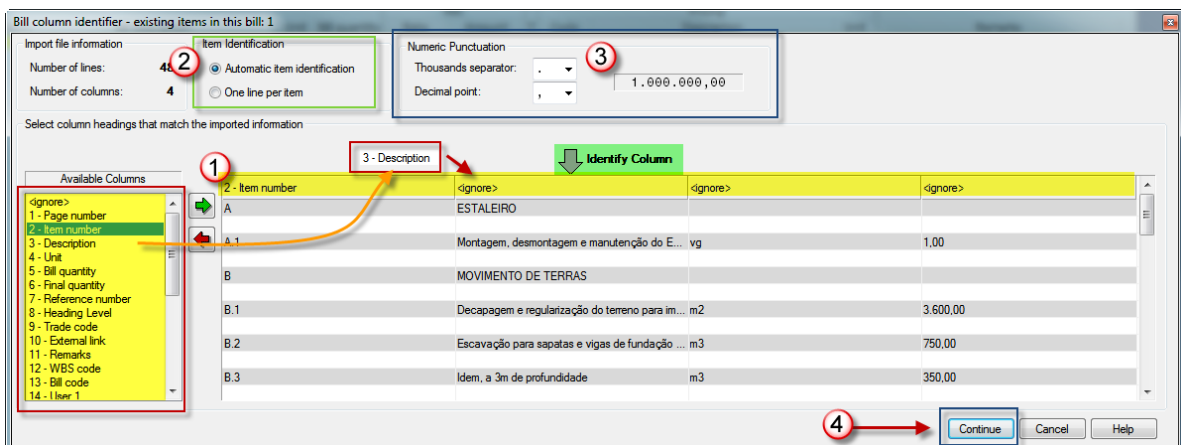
Bill column identifier - existing items in this bill: 1

Import file information
Number of lines: 4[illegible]
Number of columns: 4

2
Item Identification
Automatic item identification
One line per item

Numeric Punctuation
3
Thousands separator: .
Decimal point: ,
1.000.000,00

Select column headings that match the imported information

1
3 - Description
Identify Column

Available Columns
<ignore>
1 - Page number
2 - Item number
3 - Description
4 - Unit
5 - Bill quantity
6 - Final quantity
7 - Reference number
8 - Heading Level
9 - Trade code
10 - External link
11 - Remarks
12 - WBS code
13 - Bill code
14 - User 1

| 2 - Item number | <ignore> | <ignore> | <ignore> |
|---|---|---|---|
| A | ESTALEIRO | | |
| A.1 | Montagem, desmontagem e manutenção do E... | vg | 1,00 |
| B | MOVIMENTO DE TERRAS | | |
| B.1 | Decapagem e regularização do terreno para im... | m2 | 3.600,00 |
| B.2 | Escavação para sapatas e vigas de fundação ... | m3 | 750,00 |
| B.3 | Idem, a 3m de profundidade | m3 | 350,00 |

4
Continue
Cancel
Help